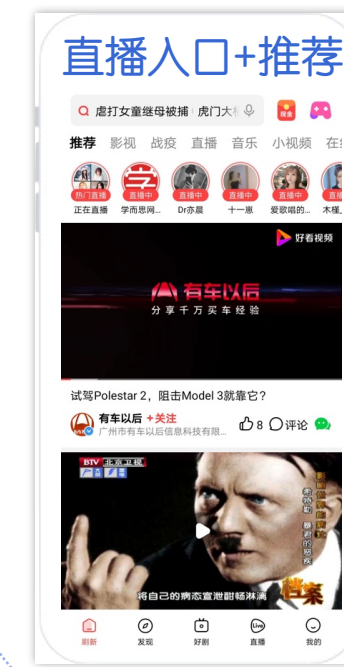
直播入口+推荐

虐打女童继母被捕 | 虎门大桥

现金

推荐 影视 战疫 直播 音乐 小视频 在线

热门直播 正在直播

直播中 学而思网...

直播中 Dr亦晨

直播中 十一惠

直播中 爱歌唱的...

直播中 木槿_

好看视频

有车以后

分享千万买车经验

试驾Polestar 2，阻击Model 3就靠它？

有车以后 +关注
广州市有车以后信息科技有限...

8 评论

BTV 北京卫视

档案

将自己的病态宣泄酣畅淋漓

刷新 发现 好剧 直播 我的